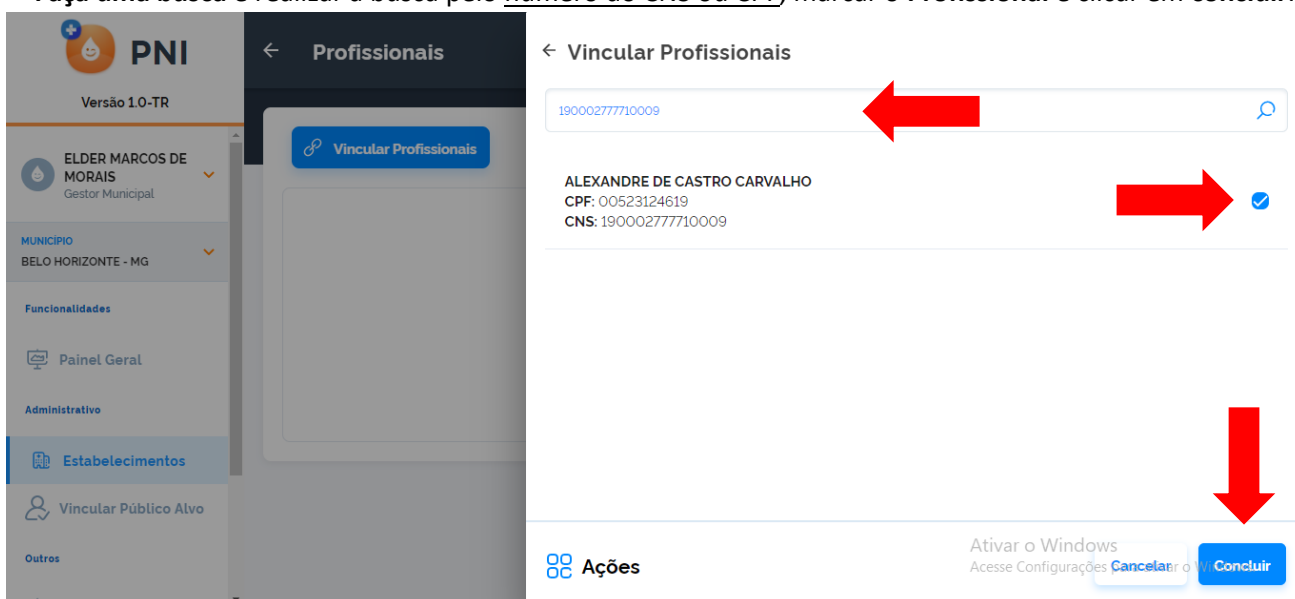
Faça uma busca e realizar a busca pelo número do CNS ou CPF, marcar o Profissional e clicar em concluir.

PNI

Versão 1.0-TR

ELDER MARCOS DE MORAIS
Gestor Municipal

MUNICÍPIO
BELO HORIZONTE - MG

Funcionalidades

Painel Geral

Administrativo

Estabelecimentos

Vincular Público Alvo

Outros

← Profissionais

Vincular Profissionais

← Vincular Profissionais

190002777710009

ALEXANDRE DE CASTRO CARVALHO
CPF: 00523124619
CNS: 190002777710009

Ações

Ativar o Windows
Acesse Configurações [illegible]ar o Wi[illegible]

Cancelar

Concluir